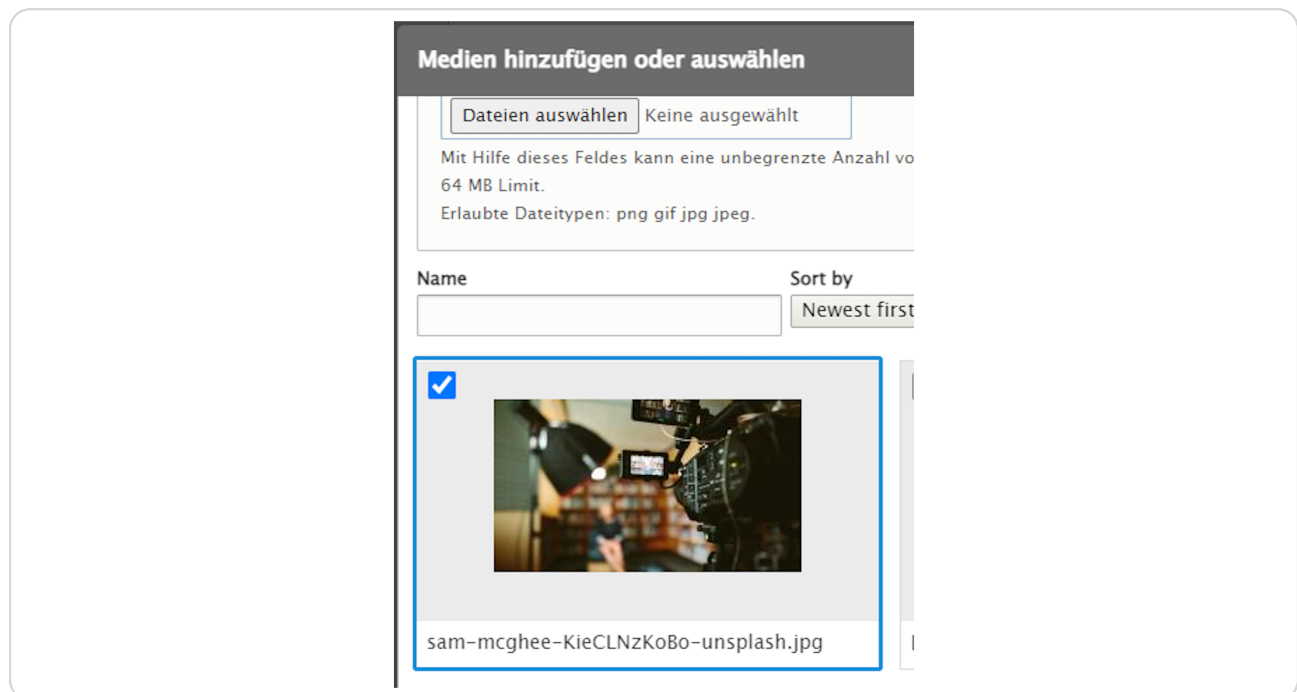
Medien hinzufügen oder auswählen

Dateien auswählen Keine ausgewählt

Mit Hilfe dieses Feldes kann eine unbegrenzte Anzahl vo
64 MB Limit.
Erlaubte Dateitypen: png gif jpg jpeg.

Name

Sort by

Newest first

sam-mcghee-KieCLNzKoBo-unsplash.jpg